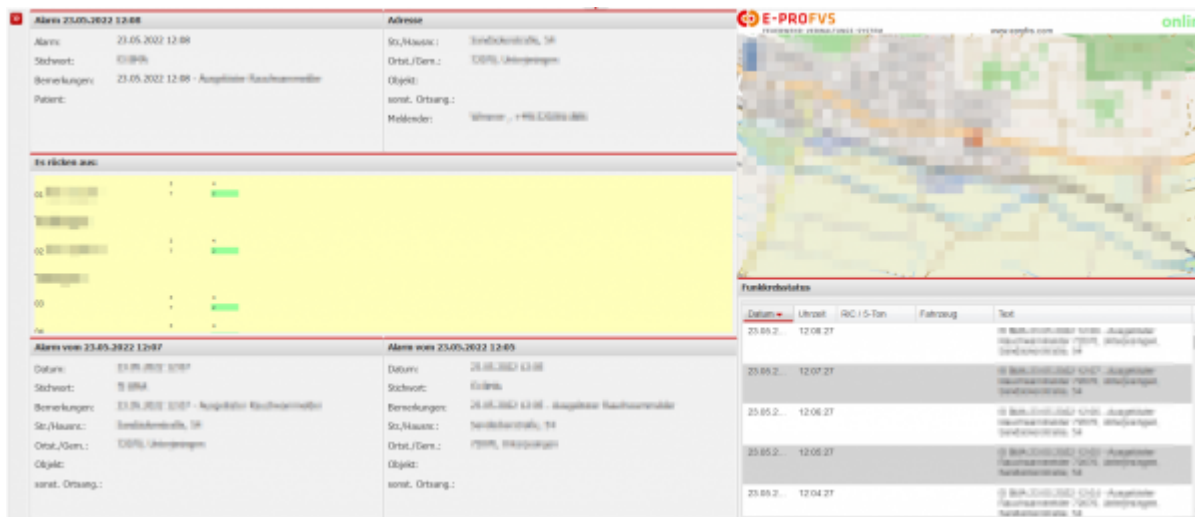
Alarm 23.05.2022 12:08

Alarm: 23.05.2022 12:08

Stichwort: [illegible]

Bemerkungen: 23.05.2022 12:08 - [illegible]

Patient:

Adresse

Str./Hausnr.: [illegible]

Ortst./Gem.: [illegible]

Objekt:

sonst. Ortsang.:

Meldender: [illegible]

E-PROFVS

www.eprofvs.com

onli

Es rücken aus:

01

02

03

Alarm vom 23.05.2022 12:07

Datum: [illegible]

Stichwort: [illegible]

Bemerkungen: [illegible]

Str./Hausnr.: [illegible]

Ortst./Gem.: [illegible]

Objekt:

sonst. Ortsang.:

Alarm vom 23.05.2022 12:05

Datum: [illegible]

Stichwort: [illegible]

Bemerkungen: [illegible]

Str./Hausnr.: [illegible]

Ortst./Gem.: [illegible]

Objekt:

sonst. Ortsang.:

Funkmeldestatus

| Datum | Uhrzeit | RIC / 5-Ton | Fahrzeug | Text |
|---|---|---|---|---|
| 23.05.2... | 12:08:27 | | | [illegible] |
| 23.05.2... | 12:07:27 | | | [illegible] |
| 23.05.2... | 12:06:27 | | | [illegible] |
| 23.05.2... | 12:05:27 | | | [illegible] |
| 23.05.2... | 12:04:27 | | | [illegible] |